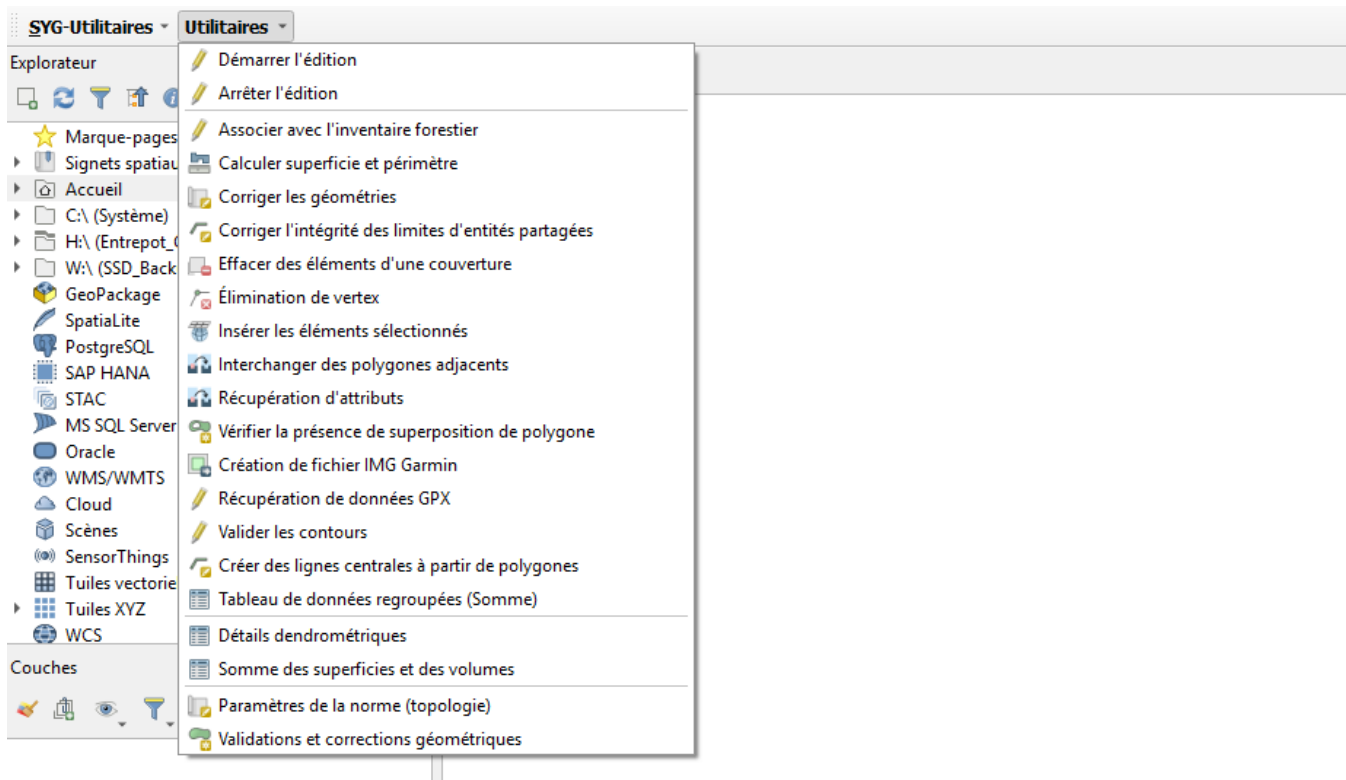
SYG-Utilitaires ▾ Utilitaires ▾

Explorateur

Marque-pages
Signets spatiau
Accueil
C:\ (Système)
H:\ (Entrepot_
W:\ (SSD_Back
GeoPackage
SpatiaLite
PostgreSQL
SAP HANA
STAC
MS SQL Server
Oracle
WMS/WMTS
Cloud
Scènes
SensorThings
Tuiles vectorie
Tuiles XYZ
WCS

Couches

Démarrer l'édition
Arrêter l'édition
Associer avec l'inventaire forestier
Calculer superficie et périmètre
Corriger les géométries
Corriger l'intégrité des limites d'entités partagées
Effacer des éléments d'une couverture
Élimination de vertex
Insérer les éléments sélectionnés
Interchanger des polygones adjacents
Récupération d'attributs
Vérifier la présence de superposition de polygone
Création de fichier IMG Garmin
Récupération de données GPX
Valider les contours
Créer des lignes centrales à partir de polygones
Tableau de données regroupées (Somme)
Détails dendrométriques
Somme des superficies et des volumes
Paramètres de la norme (topologie)
Validations et corrections géométriques